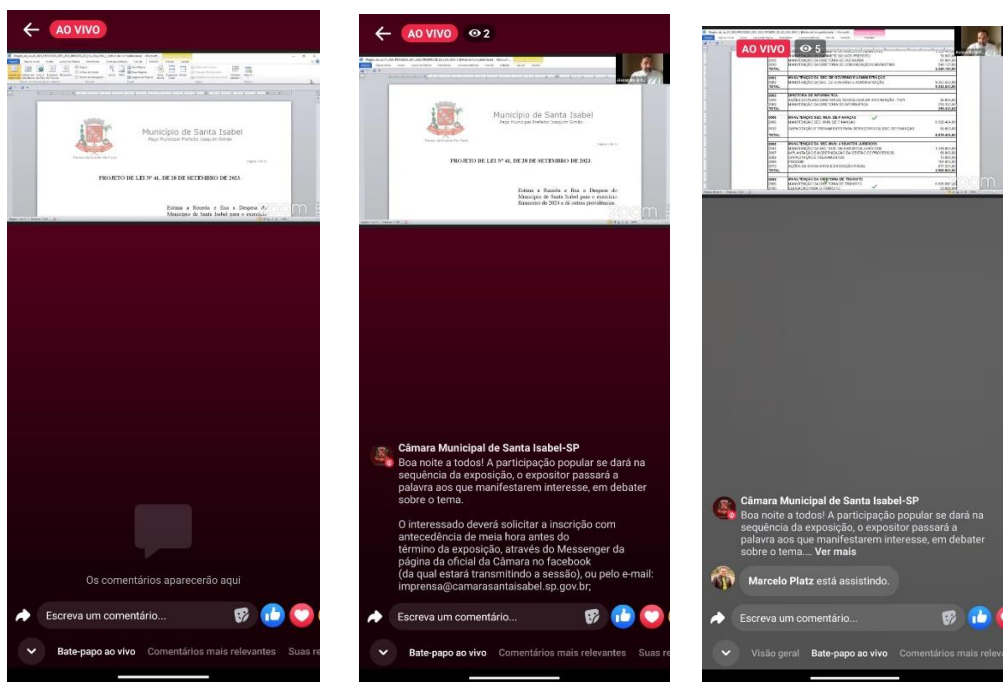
AO VIVO

Município de Santa Isabel
Paço Municipal Prefeito Joaquim Simão

PROJETO DE LEI Nº 41, DE 20 DE SETEMBRO DE 2023.

Estima a Receita e fixa a Despesa do Município de Santa Isabel para o exercício

Os comentários aparecerão aqui

Escreva um comentário...

Bate-papo ao vivo Comentários mais relevantes Suas re

AO VIVO 2

Município de Santa Isabel
Paço Municipal Prefeito Joaquim Simão

PROJETO DE LEI Nº 41, DE 20 DE SETEMBRO DE 2023.

Estima a Receita e fixa a Despesa do Município de Santa Isabel para o exercício financeiro de 2024 e dá outras providências.

Câmara Municipal de Santa Isabel-SP
Boa noite a todos! A participação popular se dará na sequência da exposição, o expositor passará a palavra aos que manifestarem interesse, em debater sobre o tema.

O interessado deverá solicitar a inscrição com antecedência de meia hora antes do término da exposição, através do Messenger da página da oficial da Câmara no facebook (da qual estará transmitindo a sessão), ou pelo e-mail: imprensa@camarasantaisabel.sp.gov.br;

Escreva um comentário...

Bate-papo ao vivo Comentários mais relevantes Suas re

AO VIVO 5

Câmara Municipal de Santa Isabel-SP
Boa noite a todos! A participação popular se dará na sequência da exposição, o expositor passará a palavra aos que manifestarem interesse, em debater sobre o tema.... Ver mais

Marcelo Platz está assistindo.

Escreva um comentário...

Visão geral Bate-papo ao vivo Comentários mais releva